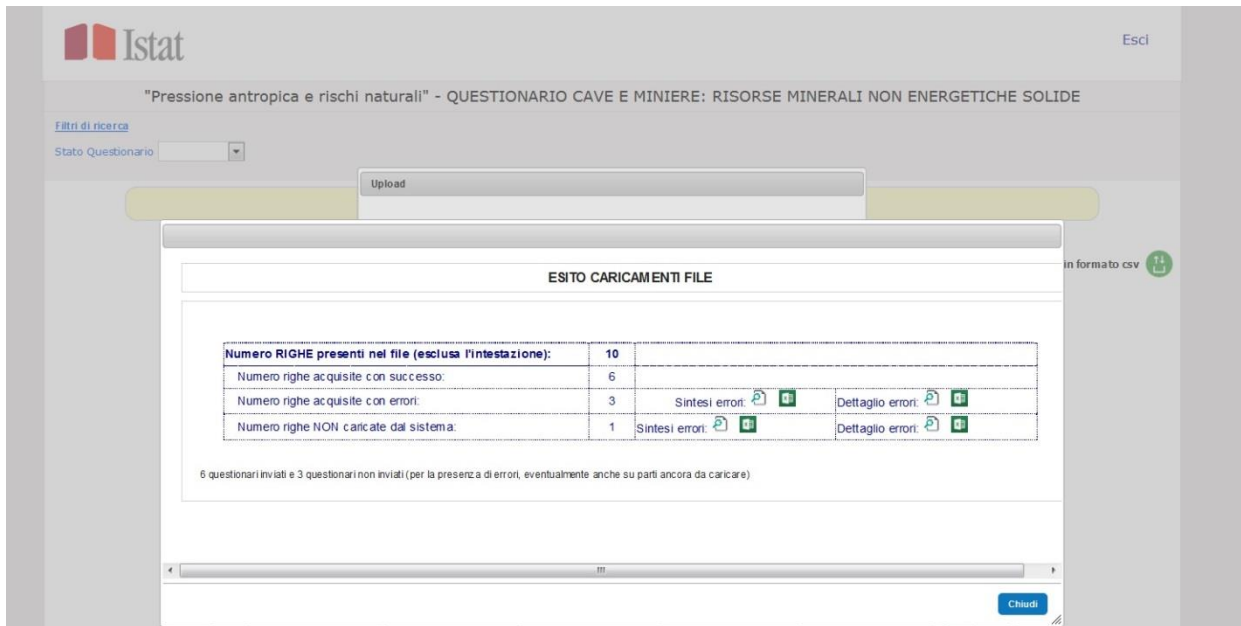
Istat

Esci

"Pressione antropica e rischi naturali" - QUESTIONARIO CAVE E MINIERE: RISORSE MINERALI NON ENERGETICHE SOLIDE

Filtri di ricerca

Stato Questionario

Upload

in formato csv

ESITO CARICAMENTI FILE

| Numero RIGHE presenti nel file (esclusa l'intestazione): | 10 | | |
|---|---|---|---|
| Numero righe acquisite con successo: | 6 | | |
| Numero righe acquisite con errori: | 3 | Sintesi errori: | Dettaglio errori: |
| Numero righe NON caricate dal sistema: | 1 | Sintesi errori: | Dettaglio errori: |

6 questionari inviati e 3 questionari non inviati (per la presenza di errori, eventualmente anche su parti ancora da caricare)

Chiudi